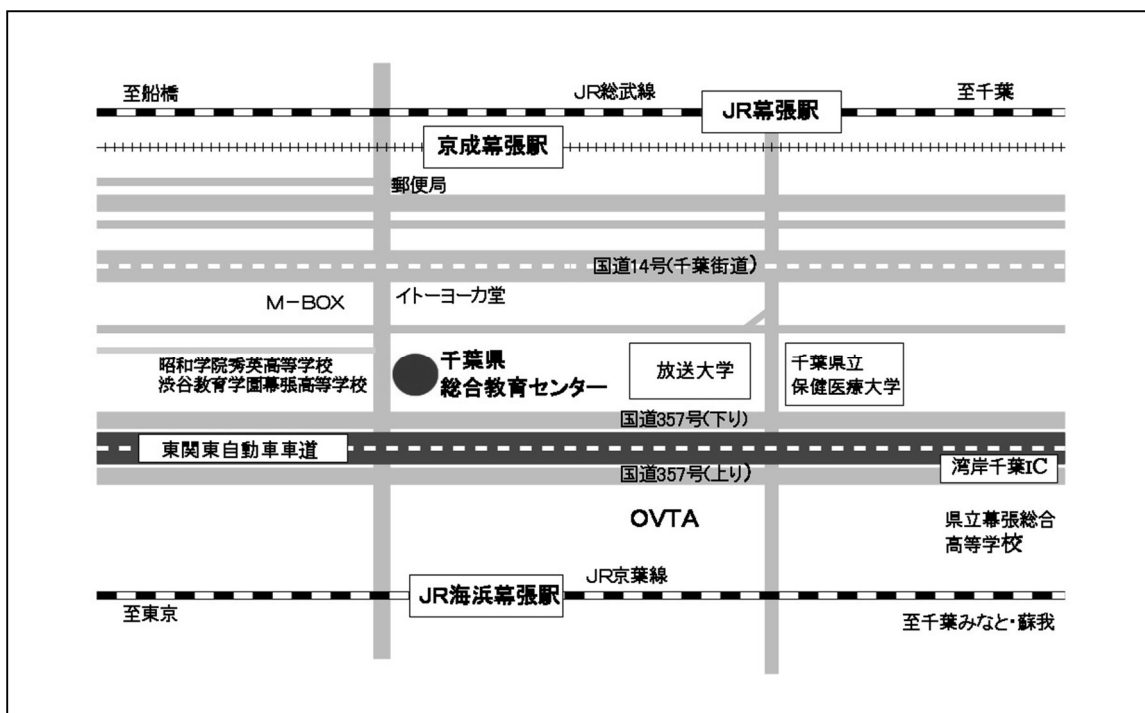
至船橋

JR総武線

JR幕張駅

至千葉

京成幕張駅

郵便局

国道14号(千葉街道)

M−BOX

イトーヨーカ堂

昭和学院秀英高等学校
渋谷教育学園幕張高等学校

千葉県
総合教育センター

放送大学

千葉県立
保健医療大学

国道357号(下り)

東関東自動車道

国道357号(上り)

湾岸千葉IC

OVTA

県立幕張総合
高等学校

JR京葉線

JR海浜幕張駅

至東京

至千葉みなと・蘇我